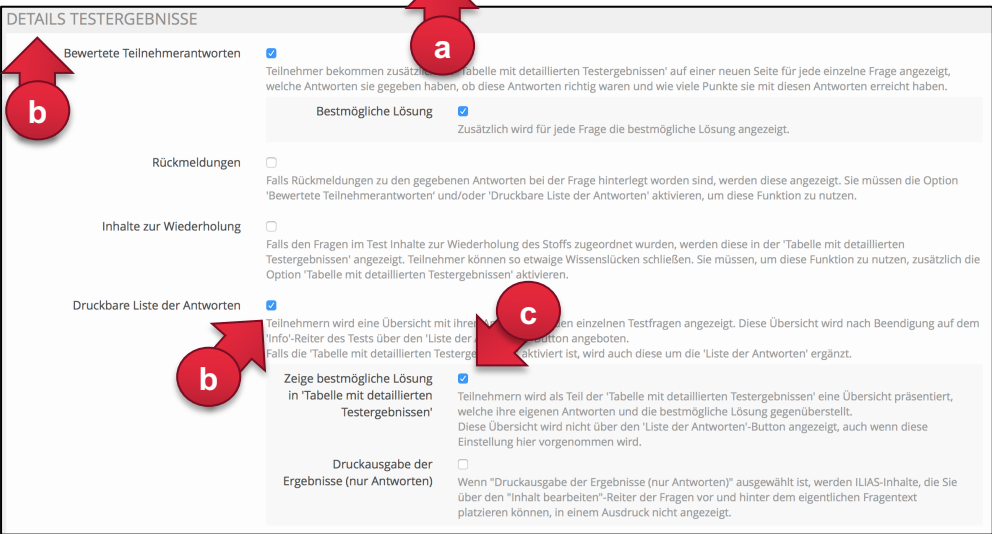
DETAILS TESTERGEBNISSE

a

Bewertete Teilnehmerantworten

b

Teilnehmer bekommen zusätzl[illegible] Tabelle mit detaillierten Testergebnissen' auf einer neuen Seite für jede einzelne Frage angezeigt, welche Antworten sie gegeben haben, ob diese Antworten richtig waren und wie viele Punkte sie mit diesen Antworten erreicht haben.

Bestmögliche Lösung

Zusätzlich wird für jede Frage die bestmögliche Lösung angezeigt.

Rückmeldungen

Falls Rückmeldungen zu den gegebenen Antworten bei der Frage hinterlegt worden sind, werden diese angezeigt. Sie müssen die Option 'Bewertete Teilnehmerantworten' und/oder 'Druckbare Liste der Antworten' aktivieren, um diese Funktion zu nutzen.

Inhalte zur Wiederholung

Falls den Fragen im Test Inhalte zur Wiederholung des Stoffs zugeordnet wurden, werden diese in der 'Tabelle mit detaillierten Testergebnissen' angezeigt. Teilnehmer können so etwaige Wissenslücken schließen. Sie müssen, um diese Funktion zu nutzen, zusätzlich die Option 'Tabelle mit detaillierten Testergebnissen' aktivieren.

Druckbare Liste der Antworten

c

Teilnehmern wird eine Übersicht mit ihren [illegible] einzelnen Testfragen angezeigt. Diese Übersicht wird nach Beendigung auf dem 'Info'-Reiter des Tests über den 'Liste der A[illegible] Button angeboten.
Falls die 'Tabelle mit detaillierten Testerge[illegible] aktiviert ist, wird auch diese um die 'Liste der Antworten' ergänzt.

b

Zeige bestmögliche Lösung in 'Tabelle mit detaillierten Testergebnissen'

Teilnehmern wird als Teil der 'Tabelle mit detaillierten Testergebnissen' eine Übersicht präsentiert, welche ihre eigenen Antworten und die bestmögliche Lösung gegenüberstellt.
Diese Übersicht wird nicht über den 'Liste der Antworten'-Button angezeigt, auch wenn diese Einstellung hier vorgenommen wird.

Druckausgabe der Ergebnisse (nur Antworten)

Wenn "Druckausgabe der Ergebnisse (nur Antworten)" ausgewählt ist, werden ILIAS-Inhalte, die Sie über den "Inhalt bearbeiten"-Reiter der Fragen vor und hinter dem eigentlichen Fragentext platzieren können, in einem Ausdruck nicht angezeigt.